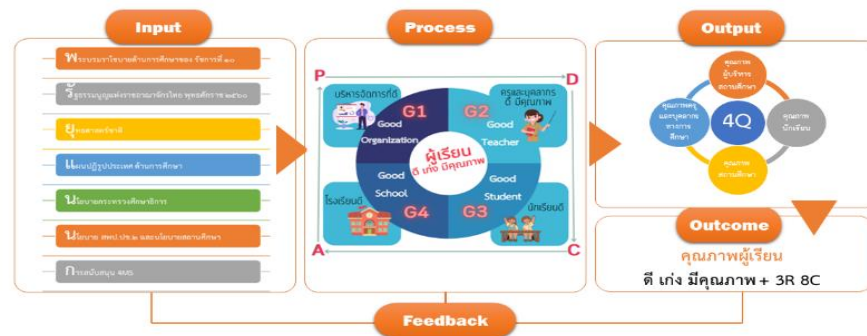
Input

พระบรมราโชบายด้านการศึกษาของ รัชกาลที่ ๑๐

รัฐธรรมนูญแห่งราชอาณาจักรไทย พุทธศักราช ๒๕๖๐

ยุทธศาสตร์ชาติ

แผนปฏิรูปประเทศ ด้านการศึกษา

นโยบายกระทรวงศึกษาธิการ

นโยบาย สพฐ. สพป.ปข.๒ และนโยบายสถานศึกษา

การสนับสนุน จผส.

Process

P

D

A

C

บริหารจัดการที่ดี

G1

Good Organization

ครูและบุคลากร ดี มีคุณภาพ

G2

Good Teacher

ผู้เรียน

ดี เก่ง มีคุณภาพ

Good School

G4

โรงเรียนดี

Good Student

G3

นักเรียนดี

Output

คุณภาพผู้บริหารสถานศึกษา

คุณภาพครูและบุคลากรทางการศึกษา

4Q

คุณภาพนักเรียน

คุณภาพสถานศึกษา

Outcome

คุณภาพผู้เรียน

ดี เก่ง มีคุณภาพ + 3R 8C

Feedback